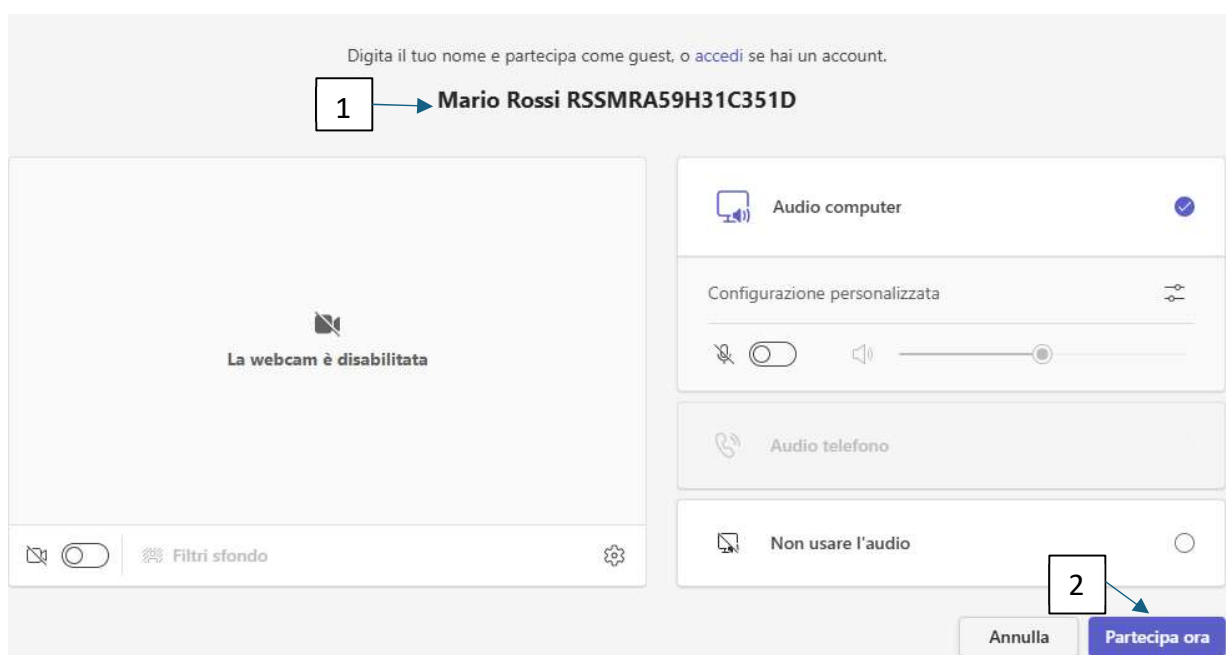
Digita il tuo nome e partecipa come guest, o accedi se hai un account.

1

Mario Rossi RSSMRA59H31C351D

La webcam è disabilitata

Filtri sfondo

Audio computer

Configurazione personalizzata

Audio telefono

Non usare l'audio

2

Annulla

Partecipa ora